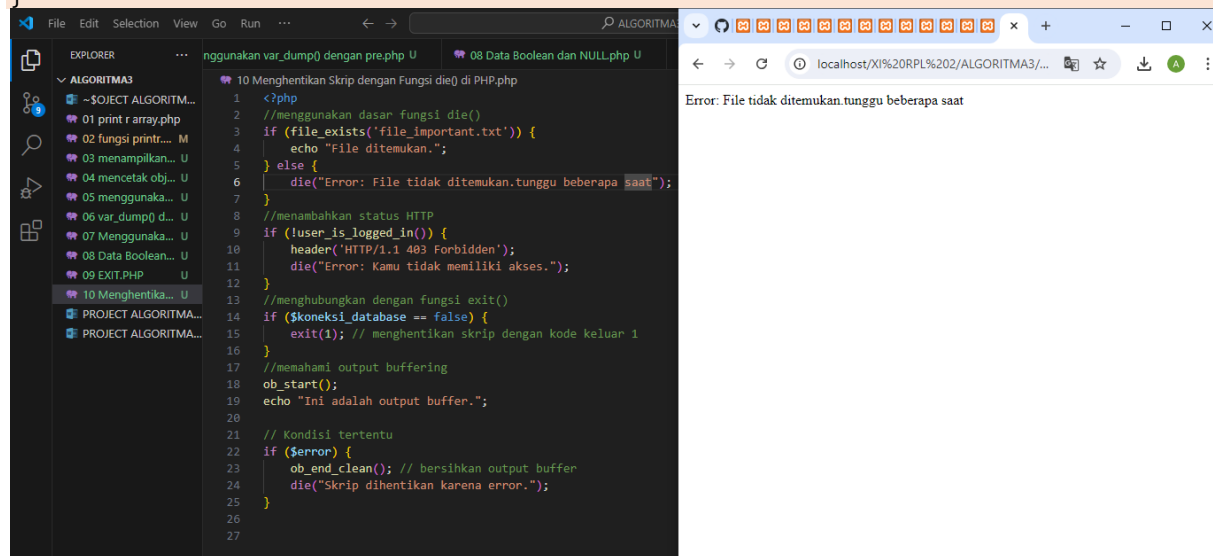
File Edit Selection View Go Run ···

ALGORITMA3

EXPLORER ···

ALGORITMA3
~$OJECT ALGORITM...
01 print r array.php
02 fungsi printr.... M
03 menampilkan... U
04 mencetak obj... U
05 mengguanka... U
06 var_dump() d... U
07 Menggunaka... U
08 Data Boolean... U
09 EXIT.PHP U
10 Menghentika... U
PROJECT ALGORITMA...
PROJECT ALGORITMA...

nggunakan var_dump() dengan pre.php U
08 Data Boolean dan NULL.php U

10 Menghentikan Skrip dengan Fungsi die() di PHP.php

1 <?php
2 //menggunakan dasar fungsi die()
3 if (file_exists('file_important.txt')) {
4 echo "File ditemukan.";
5 } else {
6 die("Error: File tidak ditemukan.tunggu beberapa saat");
7 }
8 //menambahkan status HTTP
9 if (!user_is_logged_in()) {
10 header('HTTP/1.1 403 Forbidden');
11 die("Error: Kamu tidak memiliki akses.");
12 }
13 //menghubungkan dengan fungsi exit()
14 if ($koneksi_database == false) {
15 exit(1); // menghentikan skrip dengan kode keluar 1
16 }
17 //memahami output buffering
18 ob_start();
19 echo "Ini adalah output buffer.";
20
21 // Kondisi tertentu
22 if ($error) {
23 ob_end_clean(); // bersihkan output buffer
24 die("Skrip dihentikan karena error.");
25 }
26
27

localhost/XI%20RPL%202/ALGORITMA3/...

Error: File tidak ditemukan.tunggu beberapa saat